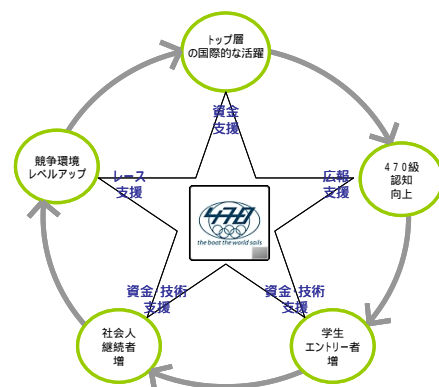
トップ層
の国際的な活躍

資金
支援

470級
認知
向上

広報
支援

競争環境
レベルアップ

レース
支援

470
the boat the world sails

資金 技術
支援

資金 技術
支援

社会人
継続者
増

学生
エントリー者
増